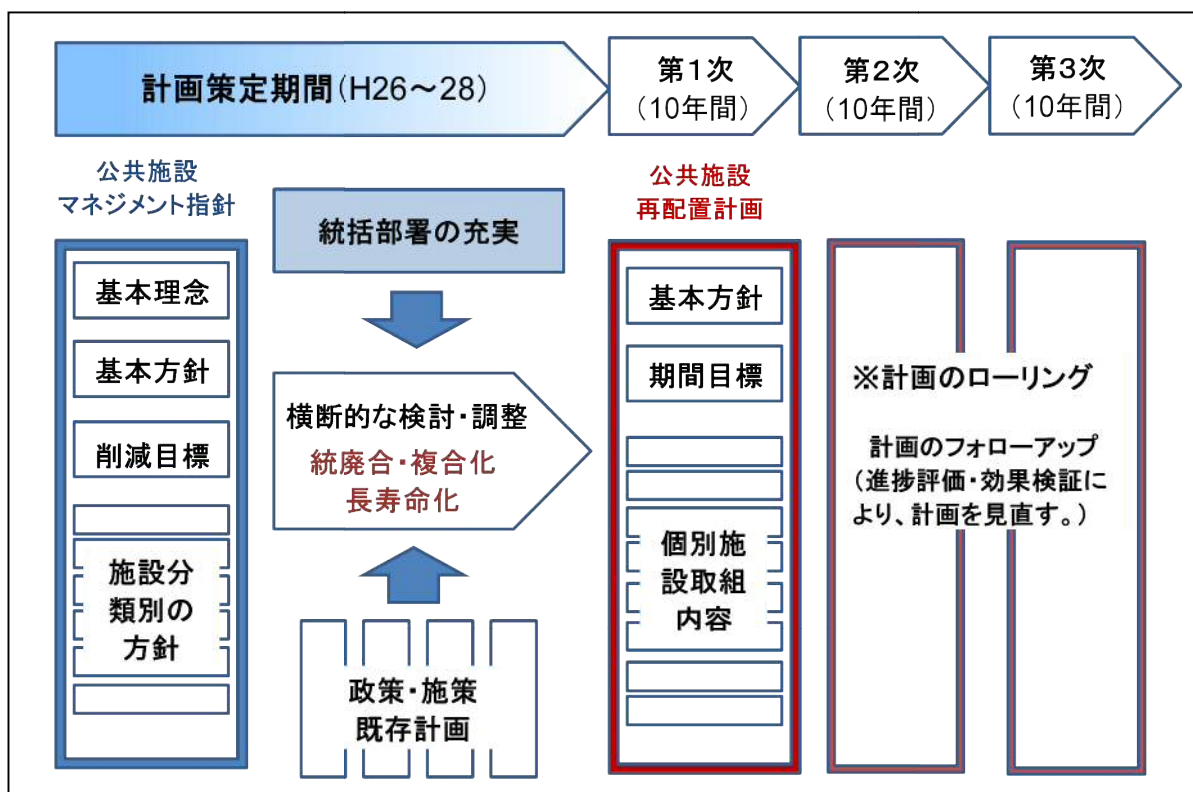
計画策定期間（H26～28）

第1次
（10年間）

第2次
（10年間）

第3次
（10年間）

公共施設
マネジメント指針

基本理念

基本方針

削減目標

施設分
類別の
方針

統括部署の充実

横断的な検討・調整
統廃合・複合化
長寿命化

政策・施策
既存計画

公共施設
再配置計画

基本方針

期間目標

個別施
設取組
内容

※計画のローリング

計画のフォローアップ
（進捗評価・効果検証により、計画を見直す。）